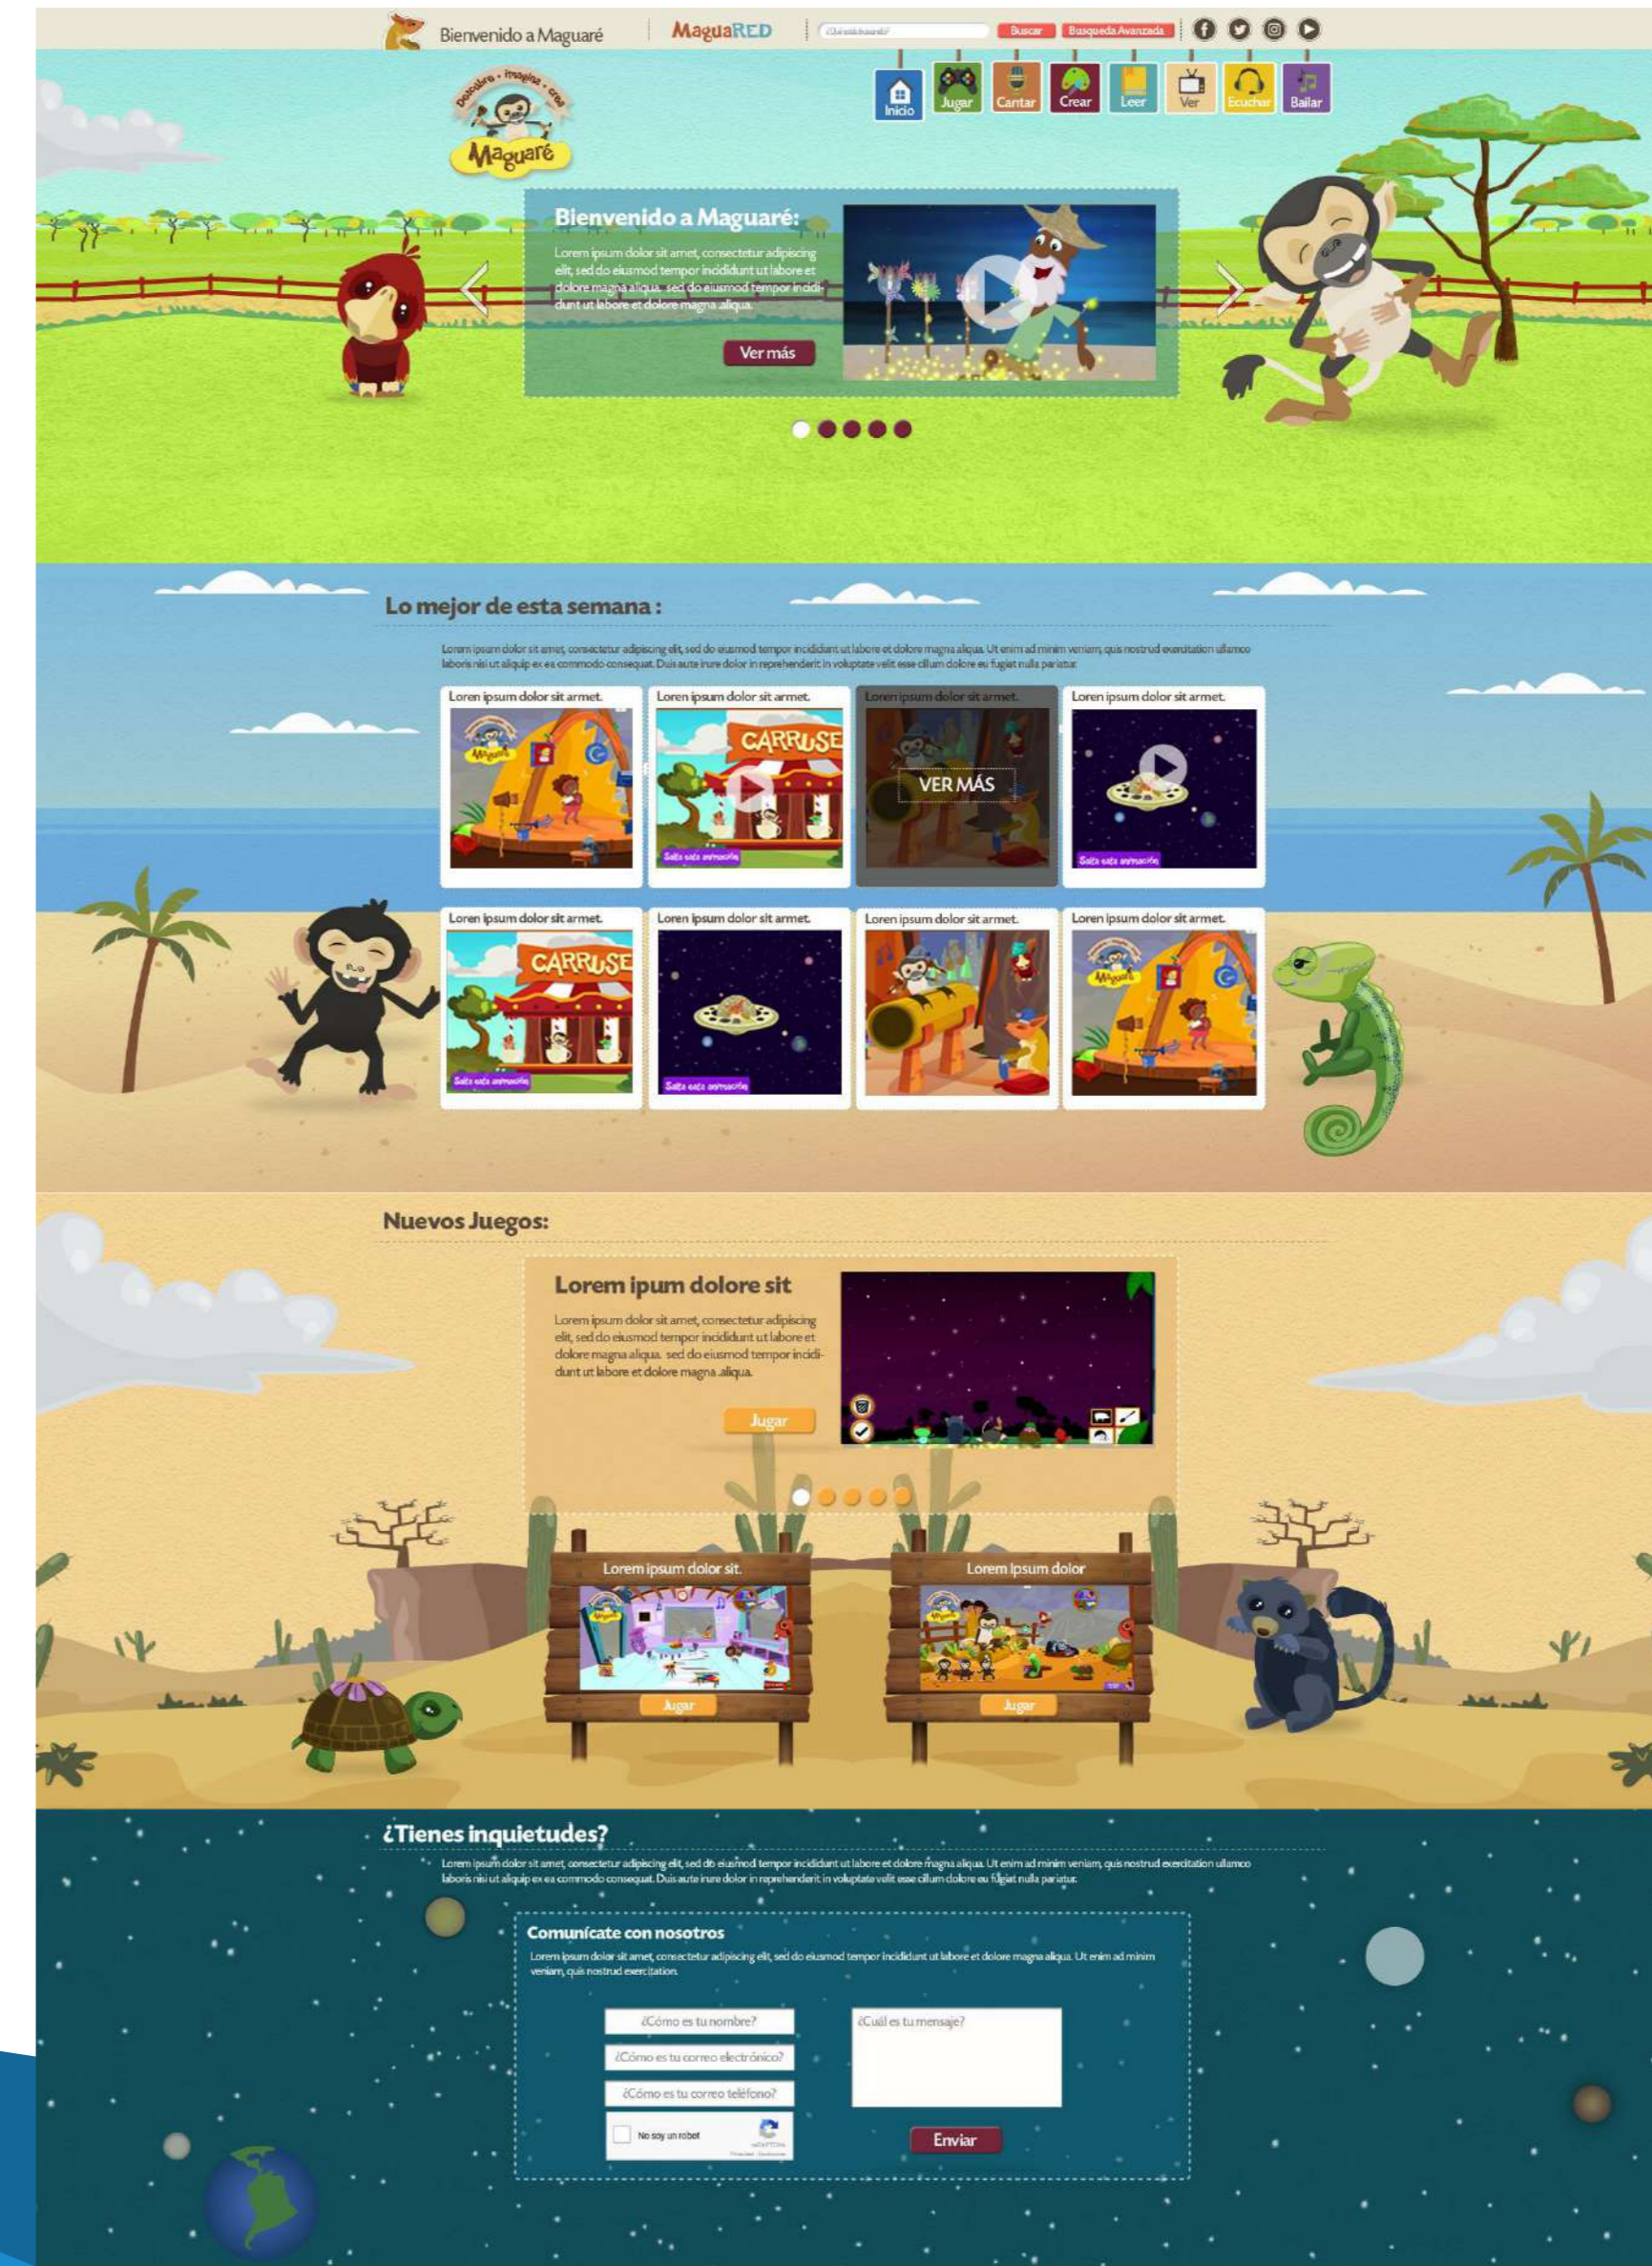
Bienvenido a Maguaré

MaguaRED

¿Qué estás buscando?

Buscar

Busqueda Avanzada

Inicio

Jugar

Cantar

Crear

Leer

Ver

Ecuchar

Bailar

Descubre • imagina • crea

Maguaré

Bienvenido a Maguaré:

Lorem ipsum dolor sit amet, consectetur adipiscing elit, sed do eiusmod tempor incididunt ut labore et dolore magna aliqua. sed do eiusmod tempor incididunt ut labore et dolore magna aliqua.

Ver más

Lo mejor de esta semana :

Lorem ipsum dolor sit amet, consectetur adipiscing elit, sed do eiusmod tempor incididunt ut labore et dolore magna aliqua. Ut enim ad minim veniam, quis nostrud exercitation ullamco laboris nisi ut aliquip ex ea commodo consequat. Duis aute irure dolor in reprehenderit in voluptate velit esse cillum dolore eu fugiat nulla pariatur.

Loren ipsum dolor sit armet.

Loren ipsum dolor sit armet.

CARRUSE

Salta esta animación

Loren ipsum dolor sit armet.

VER MÁS

Loren ipsum dolor sit armet.

Salta esta animación

Loren ipsum dolor sit armet.

CARRUSE

Salta esta animación

Loren ipsum dolor sit armet.

Salta esta animación

Loren ipsum dolor sit armet.

Loren ipsum dolor sit armet.

Nuevos Juegos:

Lorem ipum dolore sit

Lorem ipsum dolor sit amet, consectetur adipiscing elit, sed do eiusmod tempor incididunt ut labore et dolore magna aliqua. sed do eiusmod tempor incididunt ut labore et dolore magna aliqua.

Jugar

Lorem ipsum dolor sit.

Jugar

Lorem Ipsum dolor

Jugar

¿Tienes inquietudes?

Lorem ipsum dolor sit amet, consectetur adipiscing elit, sed do eiusmod tempor incididunt ut labore et dolore magna aliqua. Ut enim ad minim veniam, quis nostrud exercitation ullamco laboris nisi ut aliquip ex ea commodo consequat. Duis aute irure dolor in reprehenderit in voluptate velit esse cillum dolore eu fugiat nulla pariatur.

Comunícate con nosotros

Lorem ipsum dolor sit amet, consectetur adipiscing elit, sed do eiusmod tempor incididunt ut labore et dolore magna aliqua. Ut enim ad minim veniam, quis nostrud exercitation.

¿Cómo es tu nombre?

¿Cómo es tu correo electrónico?

¿Cómo es tu correo teléfono?

No soy un robot

reCAPTCHA

¿Cuál es tu mensaje?

Enviar